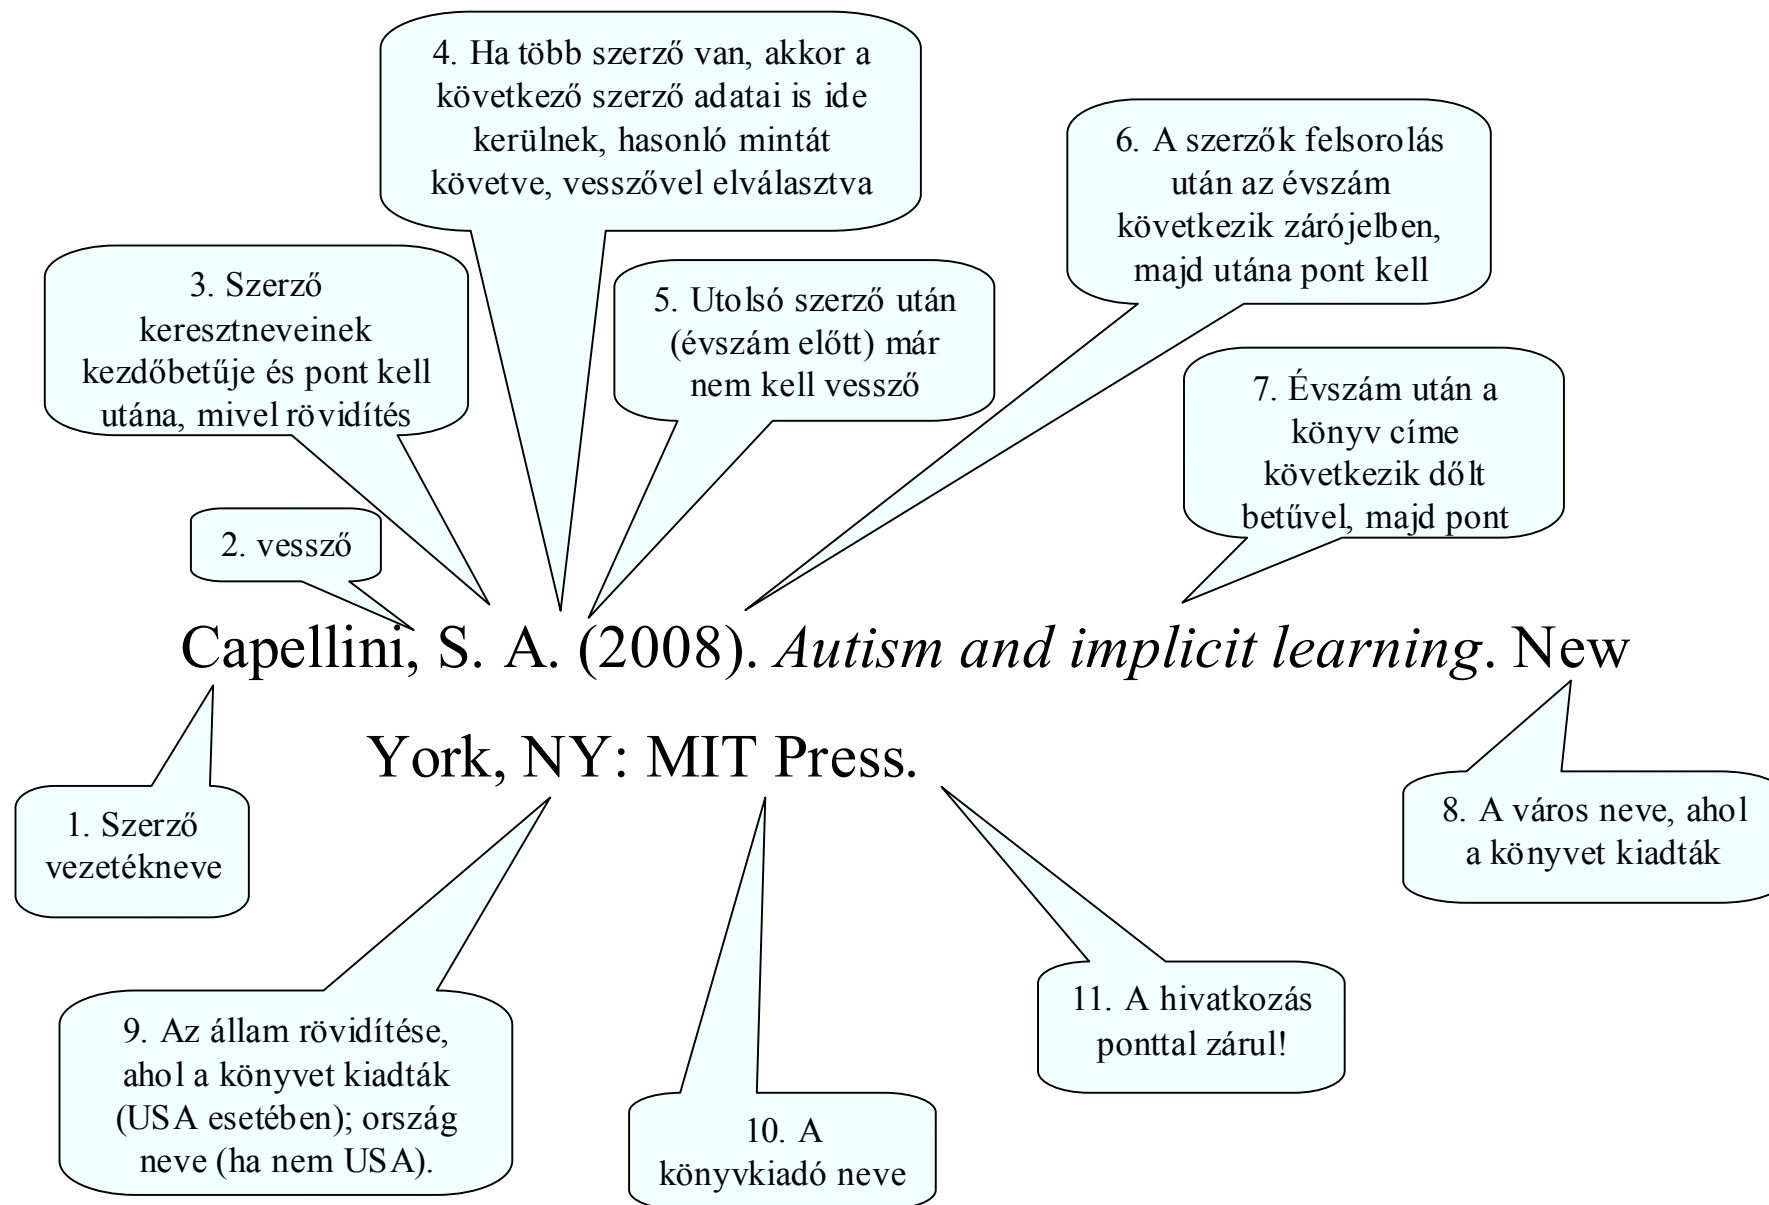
4. Ha több szerző van, akkor a következő szerző adatai is ide kerülnek, hasonló mintát követve, vesszővel elválasztva

6. A szerzők felsorolás után az évszám következik zárójelben, majd utána pont kell

3. Szerző keresztneveinek kezdőbetűje és pont kell utána, mivel rövidítés

5. Utolsó szerző után (évszám előtt) már nem kell vessző

7. Évszám után a könyv címe következik dőlt betűvel, majd pont

2. vessző

Capellini, S. A. (2008). *Autism and implicit learning*. New York, NY: MIT Press.

1. Szerző vezetékneve

8. A város neve, ahol a könyvet kiadták

9. Az állam rövidítése, ahol a könyvet kiadták (USA esetében); ország neve (ha nem USA).

10. A könyvkiadó neve

11. A hivatkozás ponttal zárul!